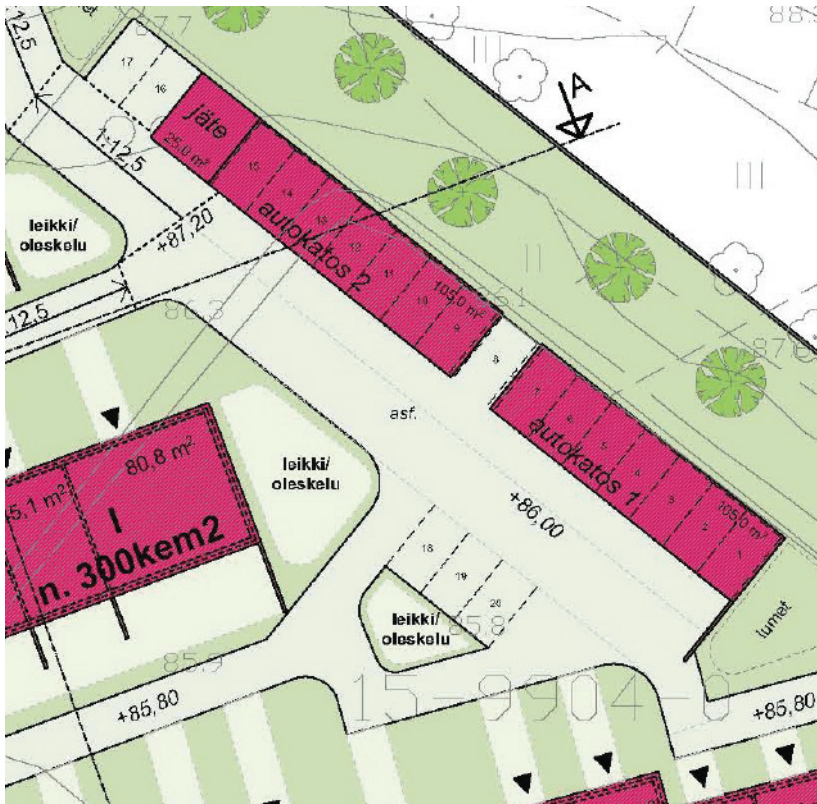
87.7
88.3
12,5
17
16
III
A
jäte
25,0 m²
15
1:12,5
14
13
12
11
10
9
autokatos 2
105,0 m²
III
II
leikki/
oleskelu
+87,20
12,5
86.3
86.1
87.0
8
7
6
5
4
3
2
1
autokatos 1
105,0 m²
asf.
80,8 m²
leikki/
oleskelu
5,1 m²
I
n. 300kem2
+86,00
18
19
20
leikki/
oleskelu
85.8
tumet
85.9
+85,80
15-9904-0
+85,80